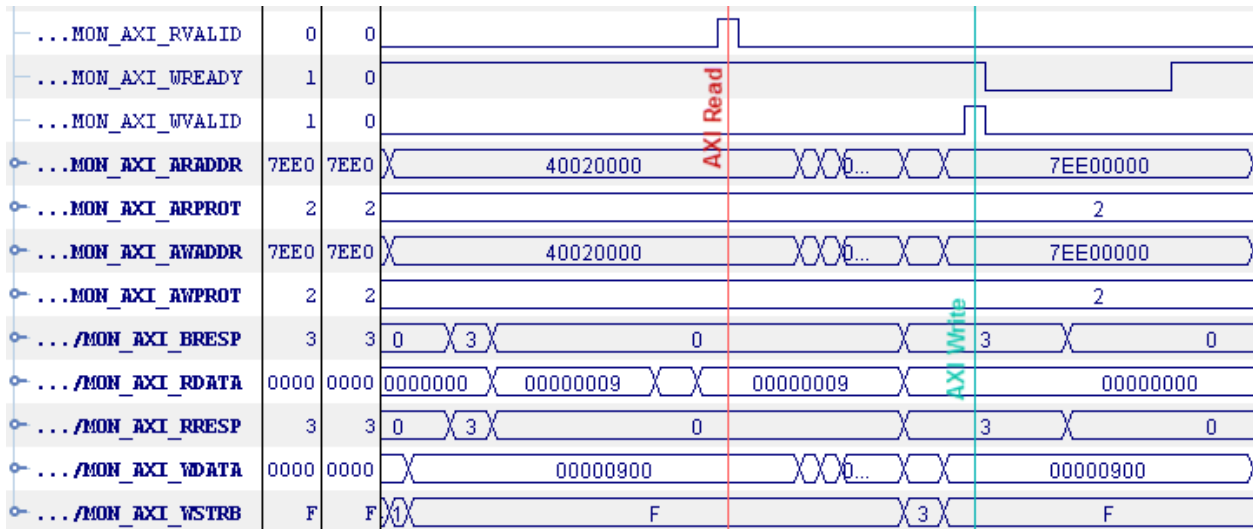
| | | | |
|---|---|---|---|
| ...MON_AXI_RVALID | 0 | 0 | |
| ...MON_AXI_WREADY | 1 | 0 | |
| ...MON_AXI_WVALID | 1 | 0 | |
| ...MON_AXI_ARADDR | 7EE0 | 7EE0 | 40020000 0... 7EE00000 |
| ...MON_AXI_ARPROT | 2 | 2 | 2 |
| ...MON_AXI_AWADDR | 7EE0 | 7EE0 | 40020000 0... 7EE00000 |
| ...MON_AXI_AWPROT | 2 | 2 | 2 |
| .../MON_AXI_BRESP | 3 | 3 | 0 3 0 3 0 |
| .../MON_AXI_RDATA | 0000 | 0000 | 0000000 00000009 00000009 00000000 |
| .../MON_AXI_RRESP | 3 | 3 | 0 3 0 3 0 |
| .../MON_AXI_WDATA | 0000 | 0000 | 00000900 0... 00000900 |
| .../MON_AXI_WSTRB | F | F | 1 F 3 F |

AXI Read

AXI Write